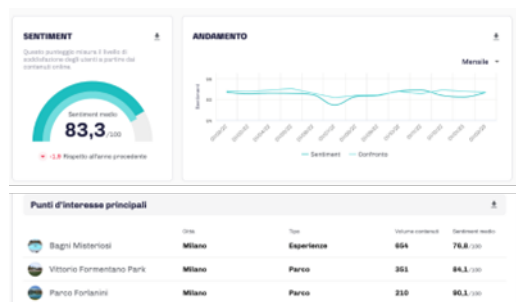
SENTIMENT

Questo punteggio misura il livello di soddisfazione degli utenti a partire dai contenuti online.

Sentiment medio
83,3 /100

-1,9 Rispetto all'anno precedente

ANDAMENTO

Mensile

Sentiment

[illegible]

Sentiment   Confronto

Punti d'interesse principali

| | Città | Tipo | Volume contenuti | Sentiment medio |
|---|---|---|---|---|
| Bagni Misteriosi | Milano | Esperienze | 654 | 76,8 /100 |
| Vittorio Formentano Park | Milano | Parco | 351 | 84,1 /100 |
| Parco Forlanini | Milano | Parco | 210 | 90,1 /100 |